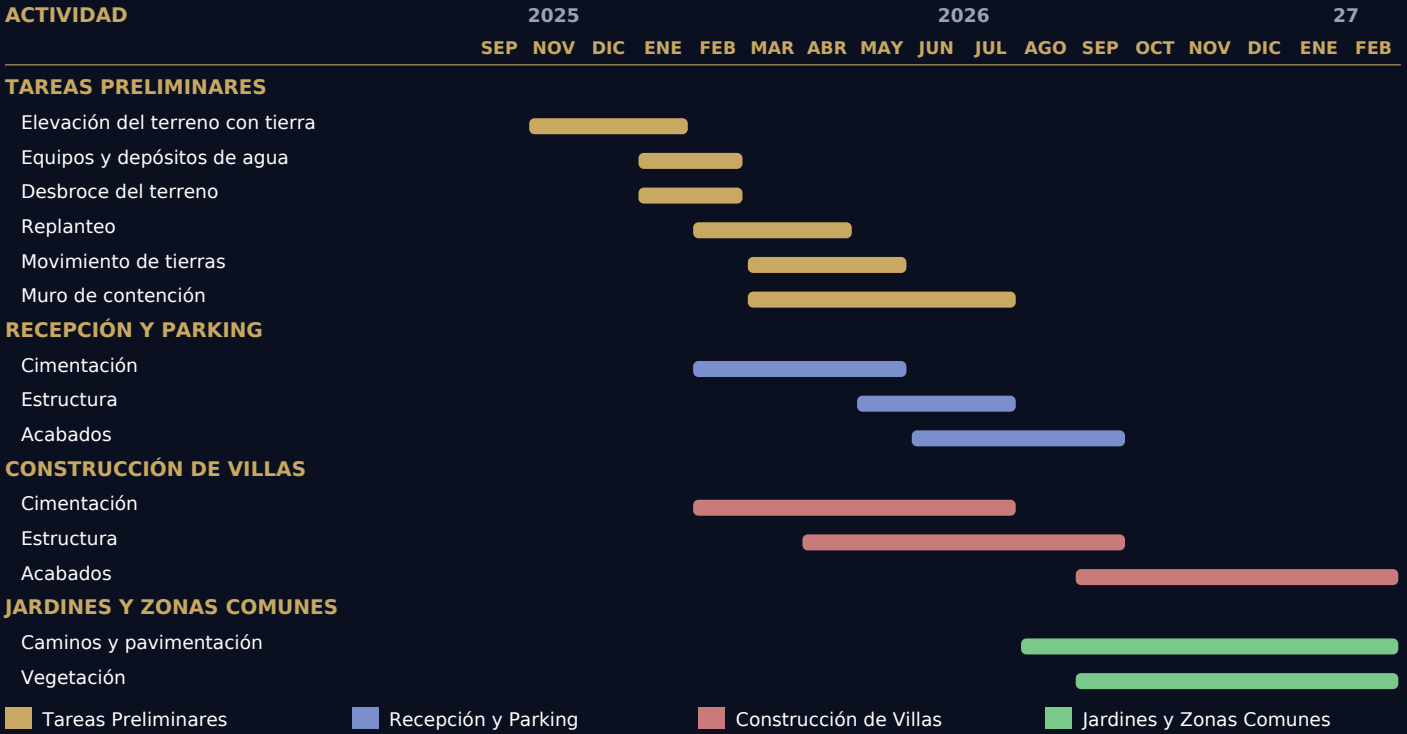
ACTIVIDAD

2025 2026 27

SEP NOV DIC ENE FEB MAR ABR MAY JUN JUL AGO SEP OCT NOV DIC ENE FEB

TAREAS PRELIMINARES

Elevación del terreno con tierra

Equipos y depósitos de agua

Desbroce del terreno

Replanteo

Movimiento de tierras

Muro de contención

RECEPCIÓN Y PARKING

Cimentación

Estructura

Acabados

CONSTRUCCIÓN DE VILLAS

Cimentación

Estructura

Acabados

JARDINES Y ZONAS COMUNES

Caminos y pavimentación

Vegetación

Tareas Preliminares Recepción y Parking Construcción de Villas Jardines y Zonas Comunes